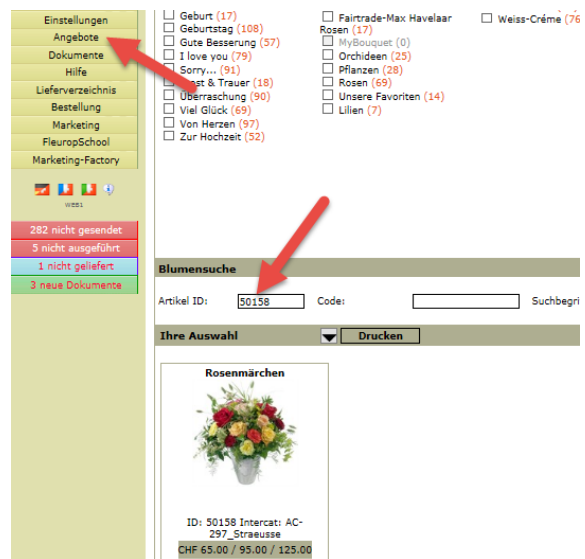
Einstellungen
Angebote
Dokumente
Hilfe
Lieferverzeichnis
Bestellung
Marketing
FleuropSchool
Marketing-Factory

WEB1

282 nicht gesendet
5 nicht ausgeführt
1 nicht geliefert
3 neue Dokumente

Geburt (17)
Geburtstag (108)
Gute Besserung (57)
I love you (79)
Sorry... (91)
Trost & Trauer (18)
Überraschung (90)
Viel Glück (69)
Von Herzen (97)
Zur Hochzeit (52)

Fairtrade-Max Havelaar Rosen (17)
MyBouquet (0)
Orchideen (25)
Pflanzen (28)
Rosen (69)
Unsere Favoriten (14)
Lilien (7)

Weiss-Crème (76

Blumensuche
Artikel ID: 50158 Code: Suchbegri

Ihre Auswahl Drucken

Rosenmärchen
ID: 50158 Intercat: AC-297_Straeusse
CHF 65.00 / 95.00 / 125.00